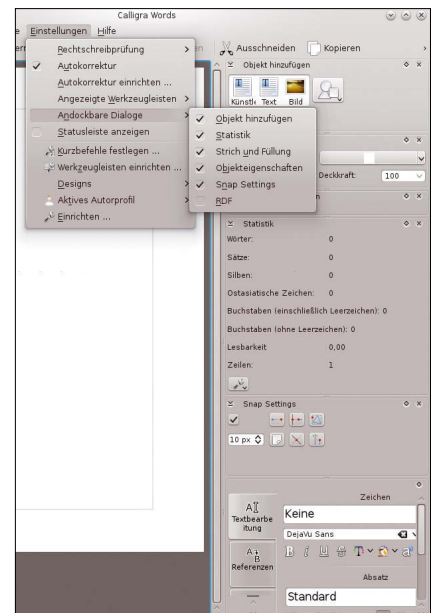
Calligra Words

e Einstellungen Hilfe

Rechtschreibprüfung
Autokorrektur
Autokorrektur einrichten ...
Angezeigte Werkzeugleisten
Andockbare Dialoge
Statusleiste anzeigen
Kurzbefehle festlegen ...
Werkzeugleisten einrichten ...
Designs
Aktives Autorprofil
Einrichten ...

Objekt hinzufügen
Statistik
Strich und Füllung
Objekteigenschaften
Snap Settings
RDF

Ausschneiden
Kopieren

Objekt hinzufügen
Künstl
Text
Bild

Deckkraft: 100

Statistik
Wörter: 0
Sätze: 0
Silben: 0
Ostasiatische Zeichen: 0
Buchstaben (einschließlich Leerzeichen): 0
Buchstaben (ohne Leerzeichen): 0
Lesbarkeit 0,00
Zeilen: 1

Snap Settings
10 px

Zeichen
Textbearbeitung
Keine
DejaVu Sans
Referenzen
Absatz
Standard